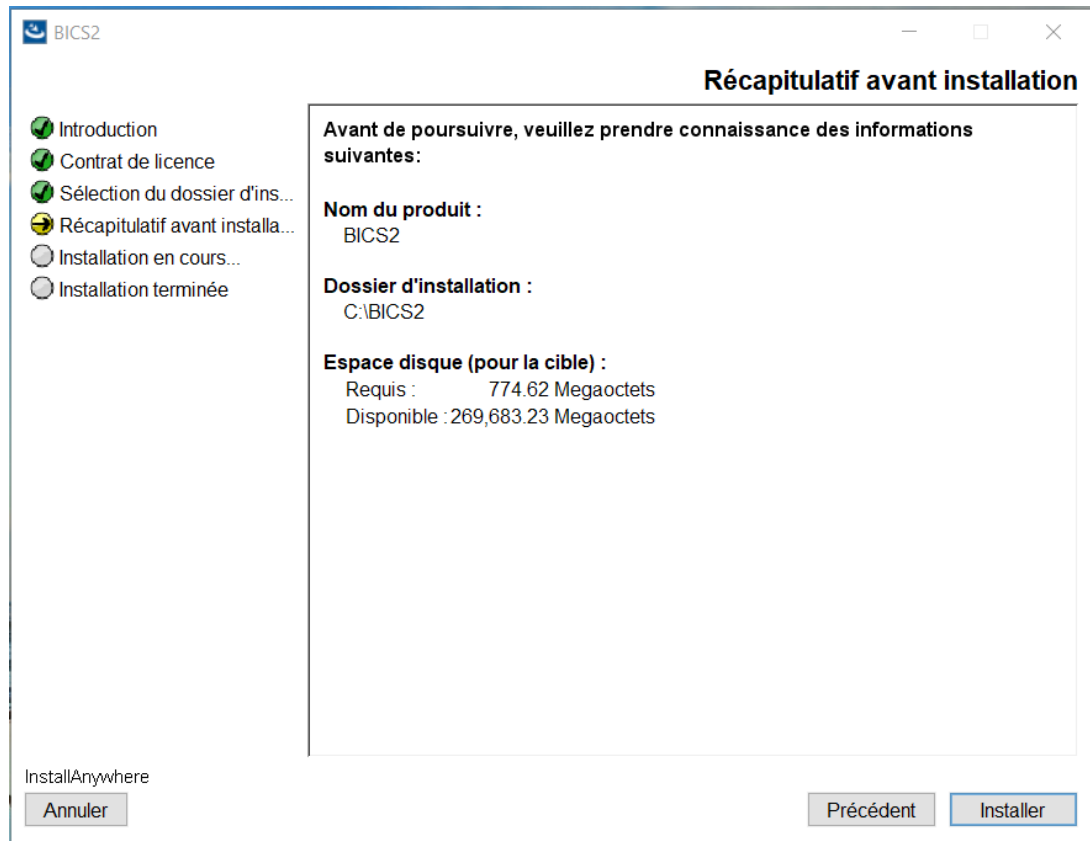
BICS2

Récapitulatif avant installation

Introduction
Contrat de licence
Sélection du dossier d'ins...
Récapitulatif avant installa...
Installation en cours...
Installation terminée

Avant de poursuivre, veuillez prendre connaissance des informations suivantes:

Nom du produit :
BICS2

Dossier d'installation :
C:\BICS2

Espace disque (pour la cible) :
Requis : 774.62 Megaoctets
Disponible : 269,683.23 Megaoctets

InstallAnywhere
Annuler
Précédent
Installer